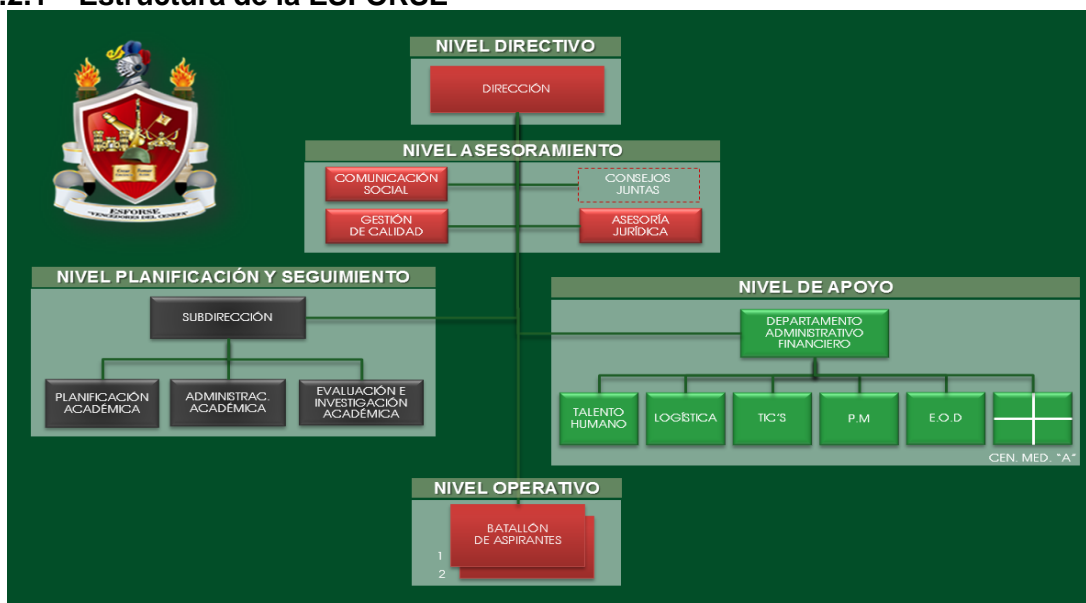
.2.1 Estructura de la ESFORSE

ESFORSE
"VENCEDORES DEL CENEPA"

NIVEL DIRECTIVO

DIRECCIÓN

NIVEL ASESORAMIENTO

COMUNICACIÓN SOCIAL

CONSEJOS JUNTAS

GESTIÓN DE CALIDAD

ASESORÍA JURÍDICA

NIVEL PLANIFICACIÓN Y SEGUIMIENTO

SUBDIRECCIÓN

PLANIFICACIÓN ACADÉMICA

ADMINISTRAC. ACADÉMICA

EVALUACIÓN E INVESTIGACIÓN ACADÉMICA

NIVEL DE APOYO

DEPARTAMENTO ADMINISTRATIVO FINANCIERO

TALENTO HUMANO

LOGÍSTICA

TIC'S

P.M

E.O.D

CEN. MED. "A"

NIVEL OPERATIVO

BATALLÓN DE ASPIRANTES

1

2